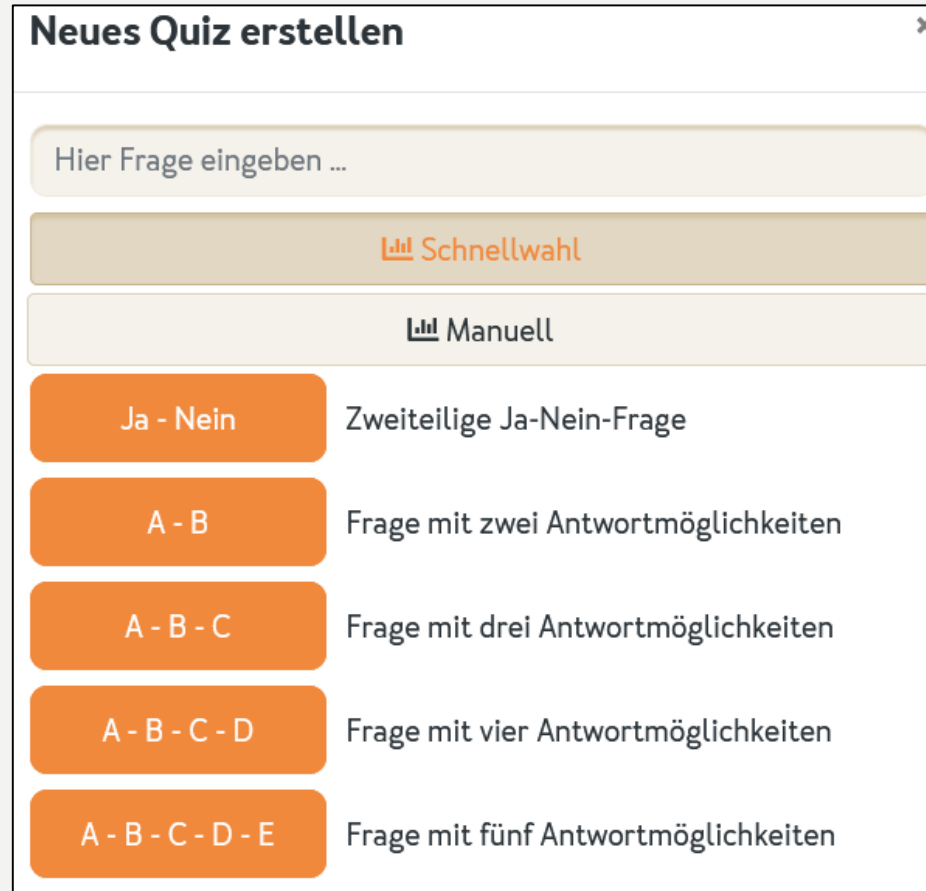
Neues Quiz erstellen

×

Hier Frage eingeben ...

Schnellwahl

Manuell

Ja - Nein

Zweiteilige Ja-Nein-Frage

A - B

Frage mit zwei Antwortmöglichkeiten

A - B - C

Frage mit drei Antwortmöglichkeiten

A - B - C - D

Frage mit vier Antwortmöglichkeiten

A - B - C - D - E

Frage mit fünf Antwortmöglichkeiten